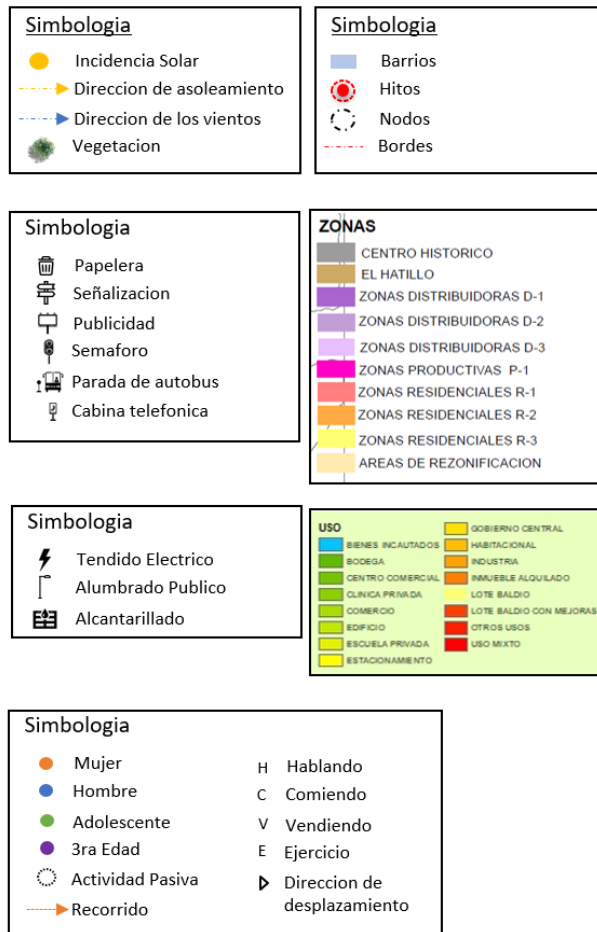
Simbologia
Incidencia Solar
Direccion de asoleamiento
Direccion de los vientos
Vegetacion

Simbologia
Barrios
Hitos
Nodos
Bordes

Simbologia
Papelera
Señalizacion
Publicidad
Semaforo
Parada de autobus
Cabina telefonica

ZONAS
CENTRO HISTORICO
EL HATILLO
ZONAS DISTRIBUIDORAS D-1
ZONAS DISTRIBUIDORAS D-2
ZONAS DISTRIBUIDORAS D-3
ZONAS PRODUCTIVAS P-1
ZONAS RESIDENCIALES R-1
ZONAS RESIDENCIALES R-2
ZONAS RESIDENCIALES R-3
AREAS DE REZONIFICACION

Simbologia
Tendido Electrico
Alumbrado Publico
Alcantarillado

USO
BIENES INCAUTADOS
BODEGA
CENTRO COMERCIAL
CLINICA PRIVADA
COMERCIO
EDIFICIO
ESCUELA PRIVADA
ESTACIONAMIENTO
GOBIERNO CENTRAL
HABITACIONAL
INDUSTRIA
INMUEBLE ALQUILADO
LOTE BALDIO
LOTE BALDIO CON MEJORAS
OTROS USOS
USO MIXTO

Simbologia
Mujer
Hombre
Adolescente
3ra Edad
Actividad Pasiva
Recorrido
H Hablando
C Comiendo
V Vendiendo
E Ejercicio
Direccion de desplazamiento